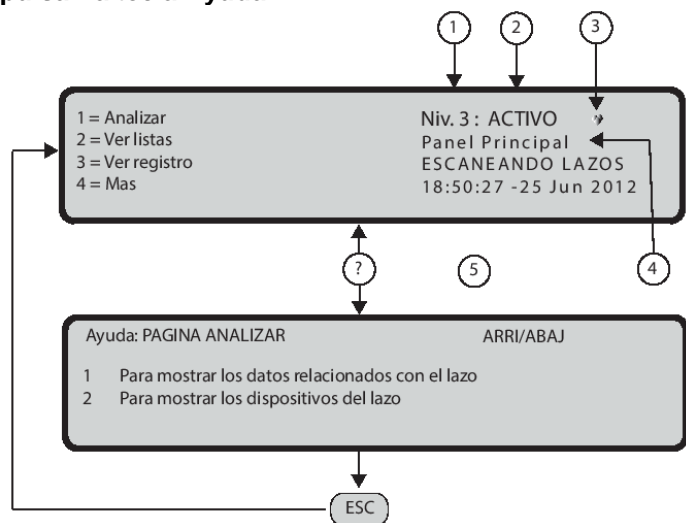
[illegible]

1 2 3

1 = Analizar
2 = Ver listas
3 = Ver registro
4 = Mas

Niv. 3 : ACTIVO
Panel Principal
ESCANEANDO LAZOS
18:50:27 -25 Jun 2012

? 5 4

Ayuda: PAGINA ANALIZAR ARRI/ABAJ

1 Para mostrar los datos relacionados con el lazo
2 Para mostrar los dispositivos del lazo

ESC